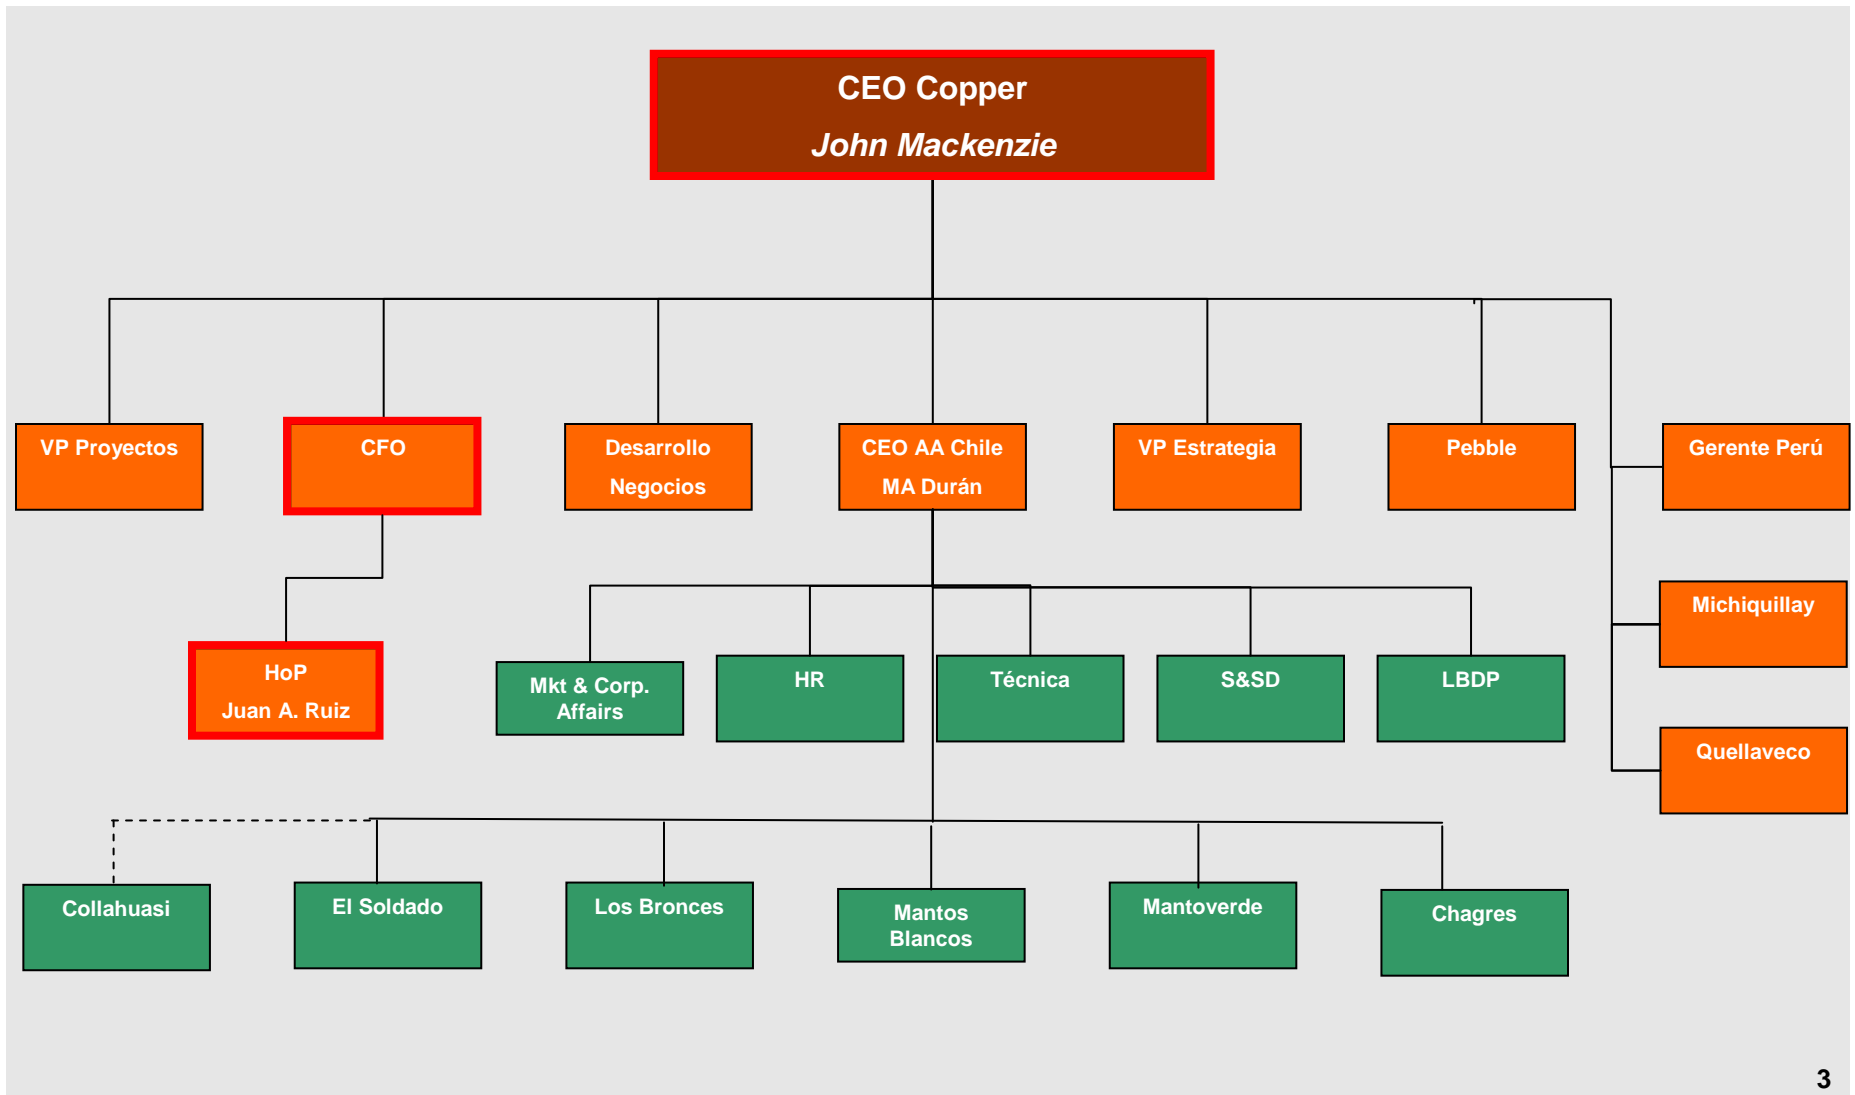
CEO Copper
John Mackenzie

VP Proyectos

CFO

Desarrollo Negocios

CEO AA Chile
MA Durán

VP Estrategia

Pebble

Gerente Perú

Michiquillay

Quellaveco

HoP
Juan A. Ruiz

Mkt & Corp. Affairs

HR

Técnica

S&SD

LBDP

Collahuasi

El Soldado

Los Bronces

Mantos Blancos

Mantoverde

Chagres

3